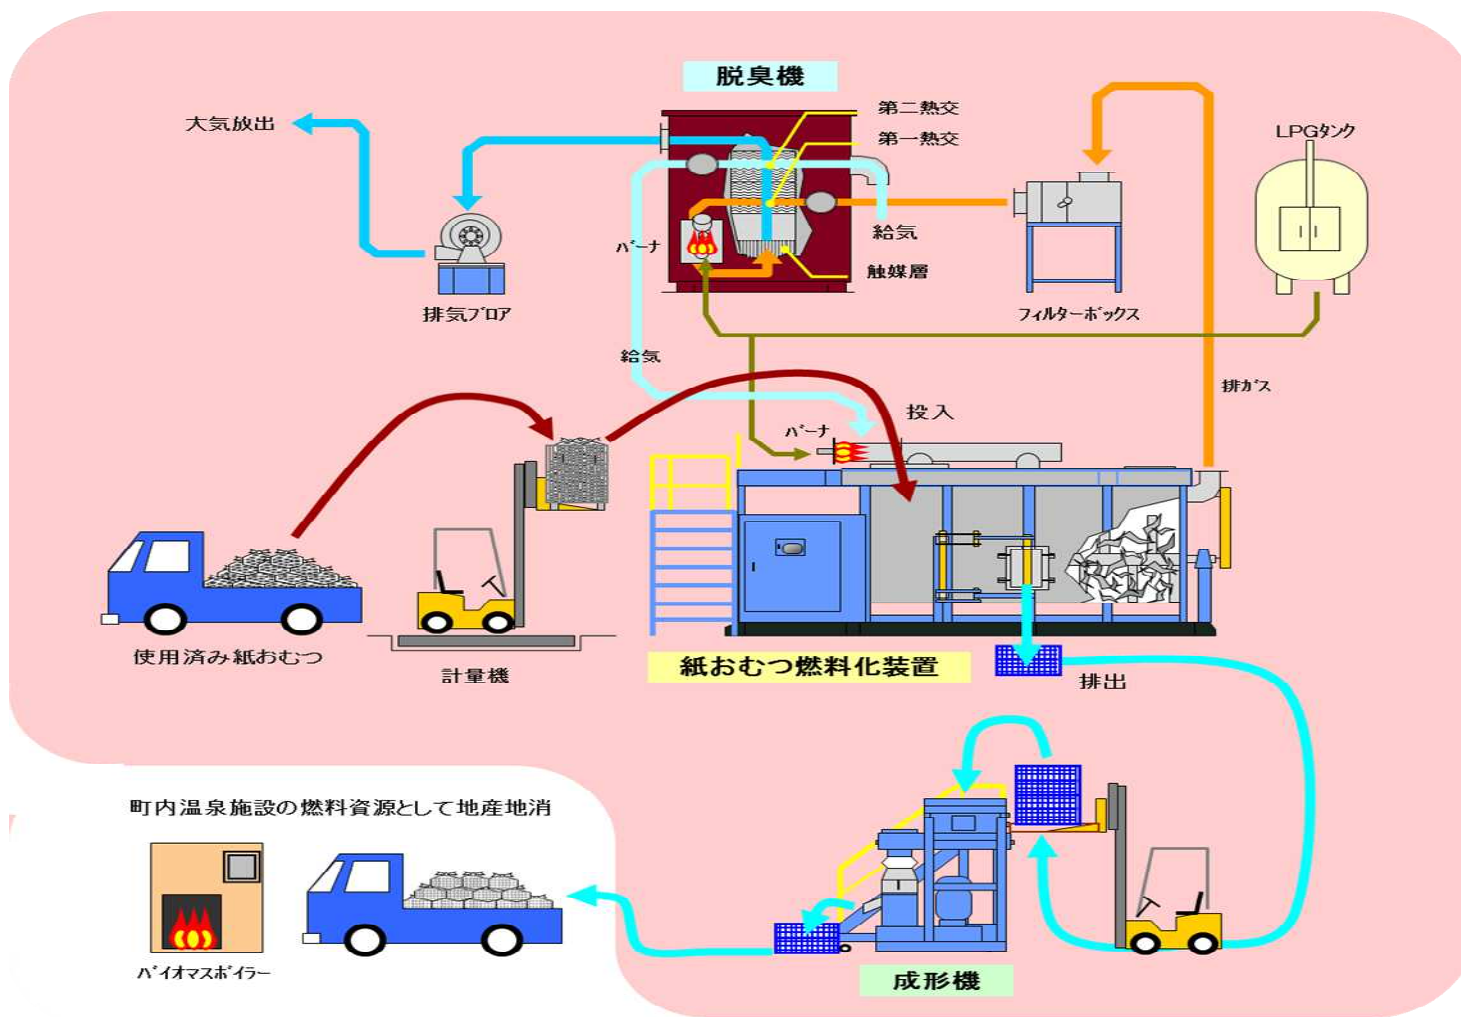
脱臭機

大気放出

第二熱交

第一熱交

LPGﾀﾝｸ

ﾊﾞｰﾅ

給気

触媒層

排気ﾌﾞﾛｱ

フィルターボックス

給気

排ｶﾞｽ

投入

ﾊﾞｰﾅ

使用済み紙おむつ

計量機

紙おむつ燃料化装置

排出

町内温泉施設の燃料資源として地産地消

ﾊﾞｲｵﾏｽﾎﾞｲﾗｰ

成形機